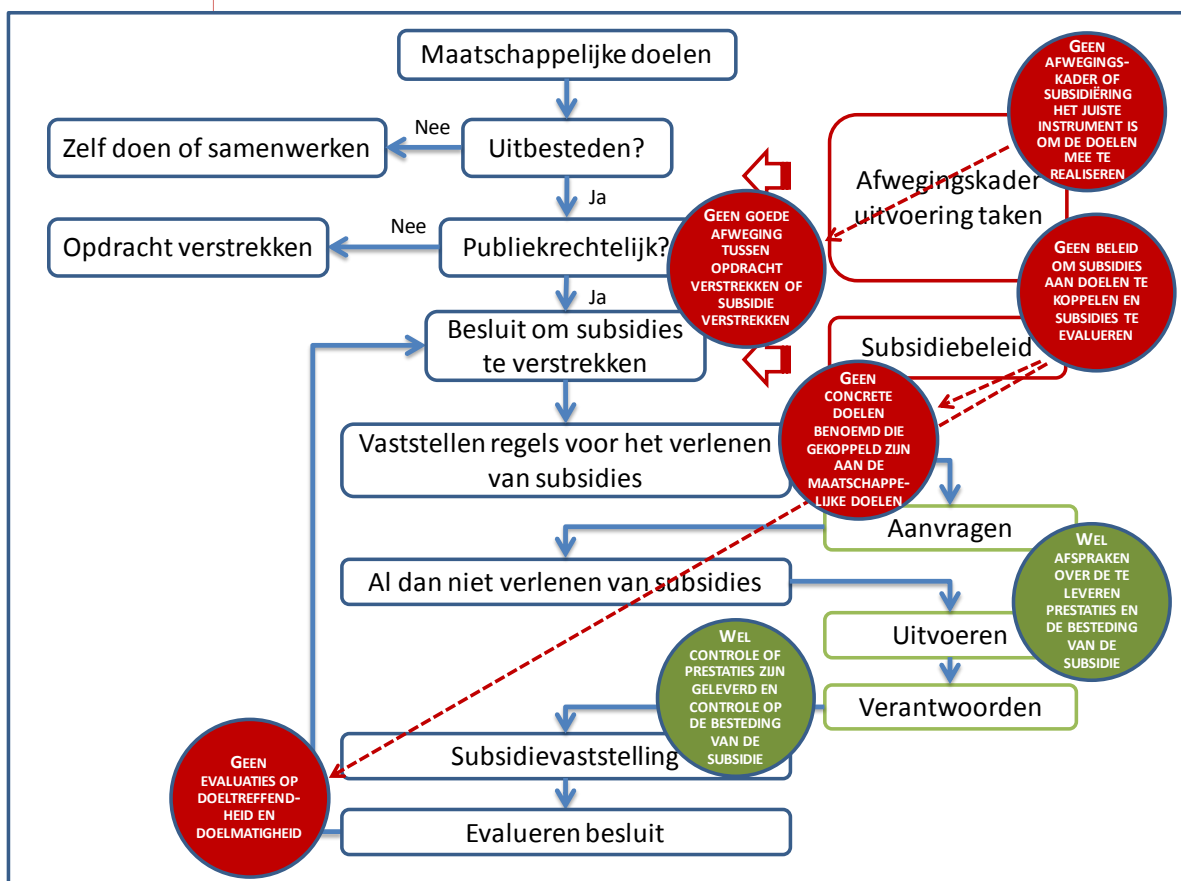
Maatschappelijke doelen

Zelf doen of samenwerken

Nee

Uitbesteden?

Ja

Opdracht verstrekken

Nee

Publiekrechtelijk?

Ja

Besluit om subsidies te verstrekken

Vaststellen regels voor het verlenen van subsidies

Aanvragen

Al dan niet verlenen van subsidies

Uitvoeren

Verantwoorden

Subsidievaststelling

Evalueren besluit

Afwegingskader uitvoering taken

Subsidiebeleid

GEEN AFWEGINGS-KADER OF SUBSIDIËRING HET JUISTE INSTRUMENT IS OM DE DOELEN MEE TE REALISEREN

GEEN GOEDE AFWEGING TUSSEN OPDRACHT VERSTREKKEN OF SUBSIDIE VERSTREKKEN

GEEN BELEID OM SUBSIDIES AAN DOELEN TE KOPPELEN EN SUBSIDIES TE EVALUEREN

GEEN CONCRETE DOELEN BENOEMD DIE GEKOPPELD ZIJN AAN DE MAATSCHAPPE-LIJKE DOELEN

WEL AFSPRAKEN OVER DE TE LEVEREN PRESTATIES EN DE BESTEDING VAN DE SUBSIDIE

WEL CONTROLE OF PRESTATIES ZIJN GELEVERD EN CONTROLE OP DE BESTEDING VAN DE SUBSIDIE

GEEN EVALUATIES OP DOELTREFFEND-HEID EN DOELMATIGHEID